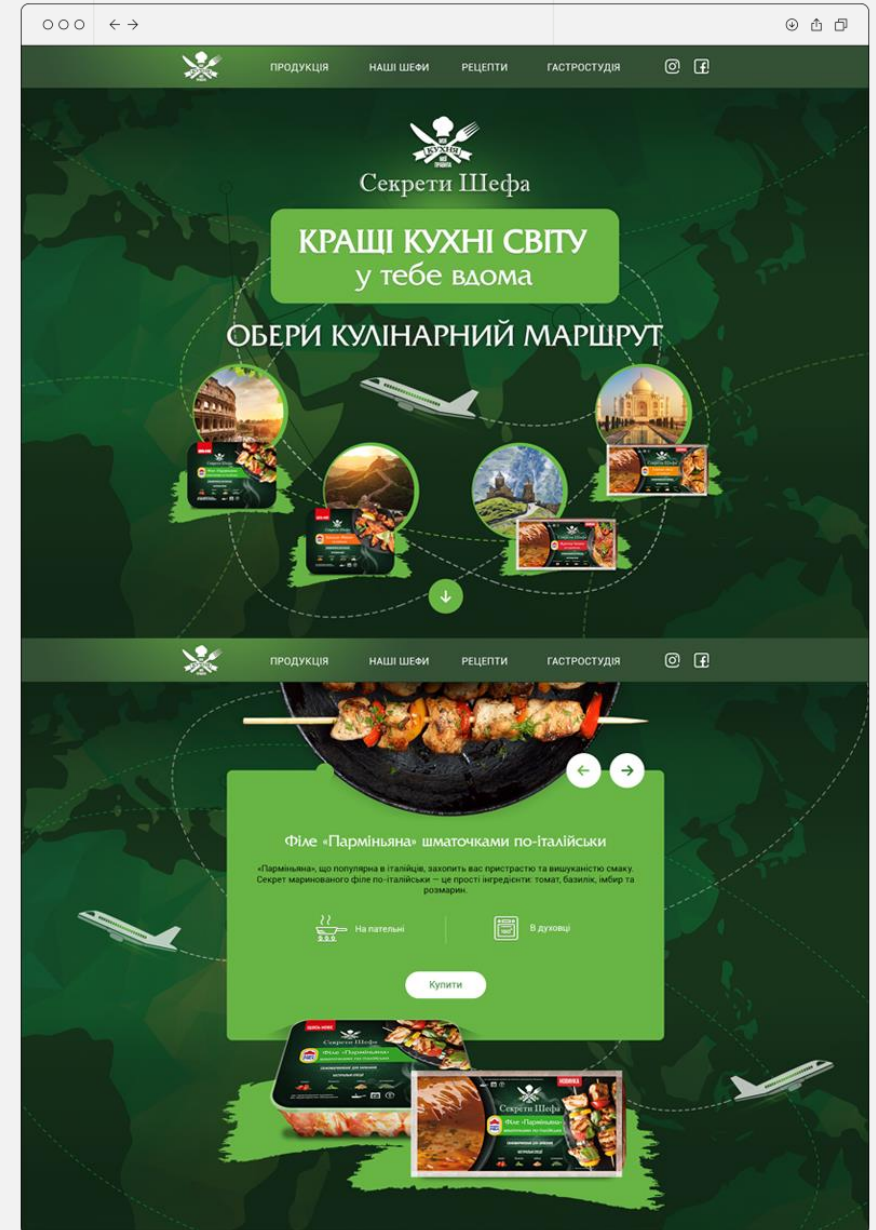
ПРОДУКЦІЯ НАШІ ШЕФИ РЕЦЕПТИ ГАСТРОСТУДІЯ

Секрети Шефа

КРАЩІ КУХНІ СВІТУ
у тебе вдома

ОБЕРИ КУЛІНАРНИЙ МАРШРУТ

ПРОДУКЦІЯ НАШІ ШЕФИ РЕЦЕПТИ ГАСТРОСТУДІЯ

Філе «Парміньяна» шматочками по-італійськи

«Парміньяна», що популярна в італійців, захопить вас пристрастю та вишуканістю смаку. Секрет маринованого філе по-італійськи — це прості інгредієнти: томат, базилік, імбир та розмарин.

На пательні

В духовці

Купити

Секрети Шефа

Філе «Парміньяна»

НОВИНКА